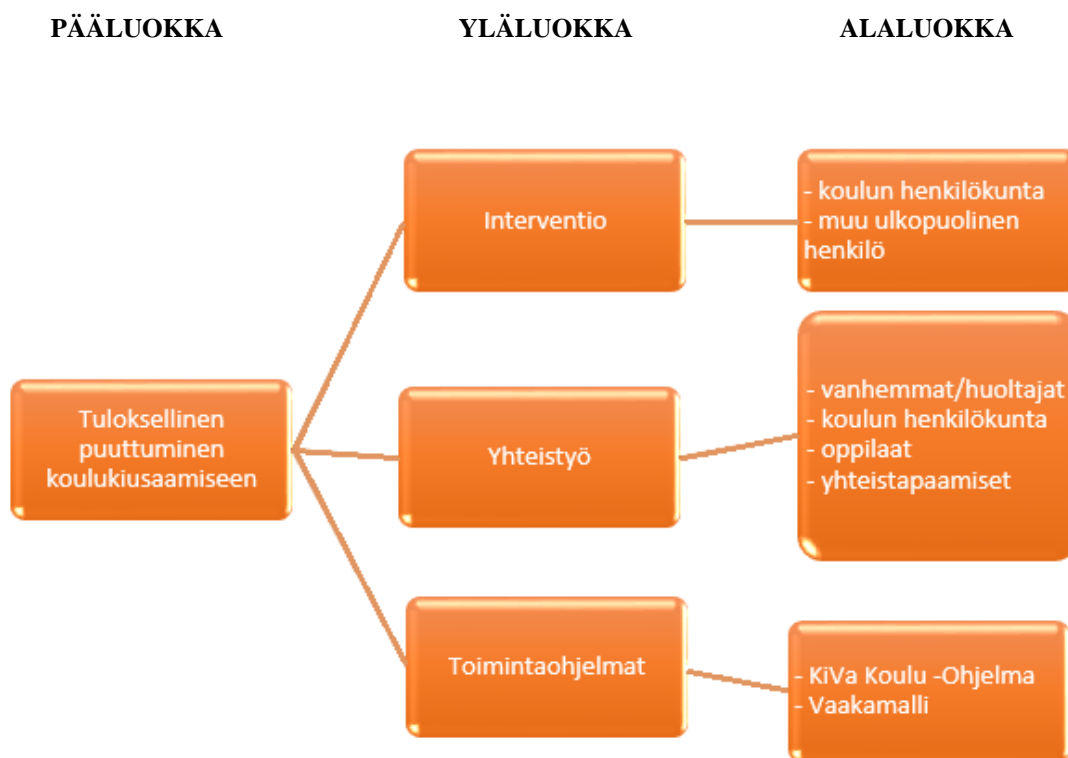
PÄÄLUOKKA

YLÄLUOKKA

ALALUOKKA

Tuloksellinen puuttuminen koulukiusaamiseen

Interventio

- koulun henkilökunta
- muu ulkopuolinen henkilö

Yhteistyö

- vanhemmat/huoltajat
- koulun henkilökunta
- oppilaat
- yhteistapaamiset

Toimintaohjelmat

- KiVa Koulu -Ohjelma
- Vaakamalli